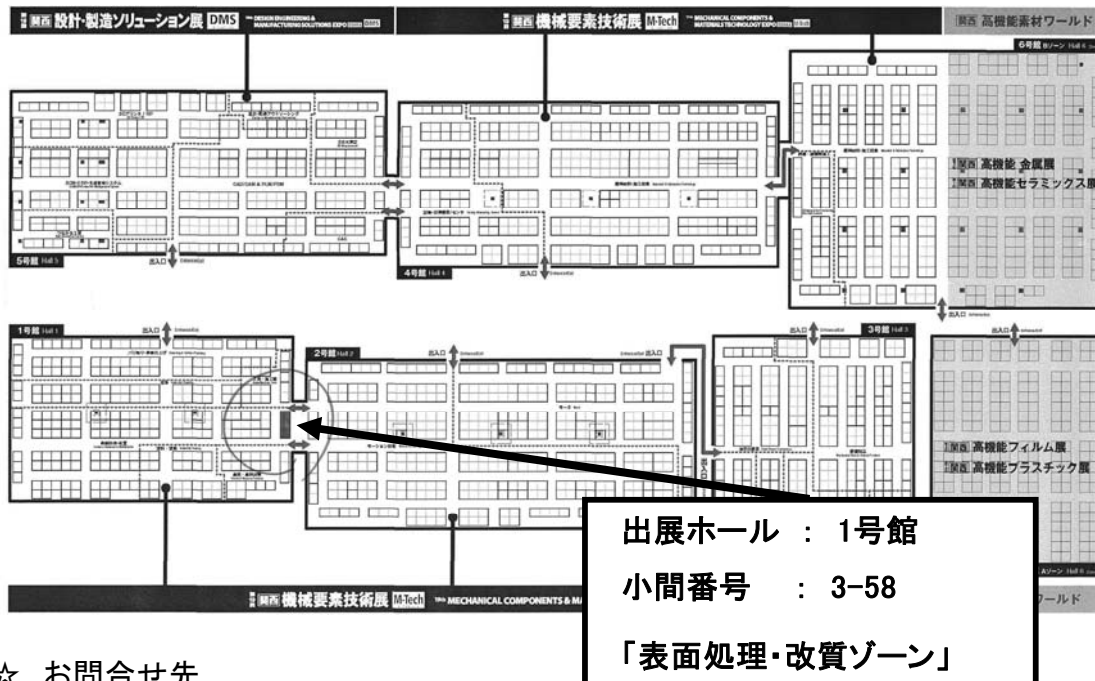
関西 設計・製造ソリューション展 DMS DESIGN ENGINEERING & MANUFACTURING SOLUTIONS EXPO

関西 機械要素技術展 M-Tech MECHANICAL COMPONENTS & MATERIALS TECHNOLOGY EXPO

関西 高機能素材ワールド

6号館 Hall 6

関西 高機能 金属展

関西 高機能セラミックス展

CAD/CAM & CAE/CAT

CAE

5号館 Hall 5

出入口 Entrance/Exit

4号館 Hall 4

出入口 Entrance/Exit

出入口 Entrance/Exit

1号館 Hall 1

出入口 Entrance/Exit

2号館 Hall 2

出入口 Entrance/Exit

出入口 Entrance/Exit

3号館 Hall 3

出入口 Entrance/Exit

関西 高機能フィルム展

関西 高機能プラスチック展

関西 機械要素技術展 M-Tech MECHANICAL COMPONENTS & MA

ワールド

出展ホール ： 1号館

小間番号 ： 3-58

「表面処理・改質ゾーン」

☆ お問合せ先